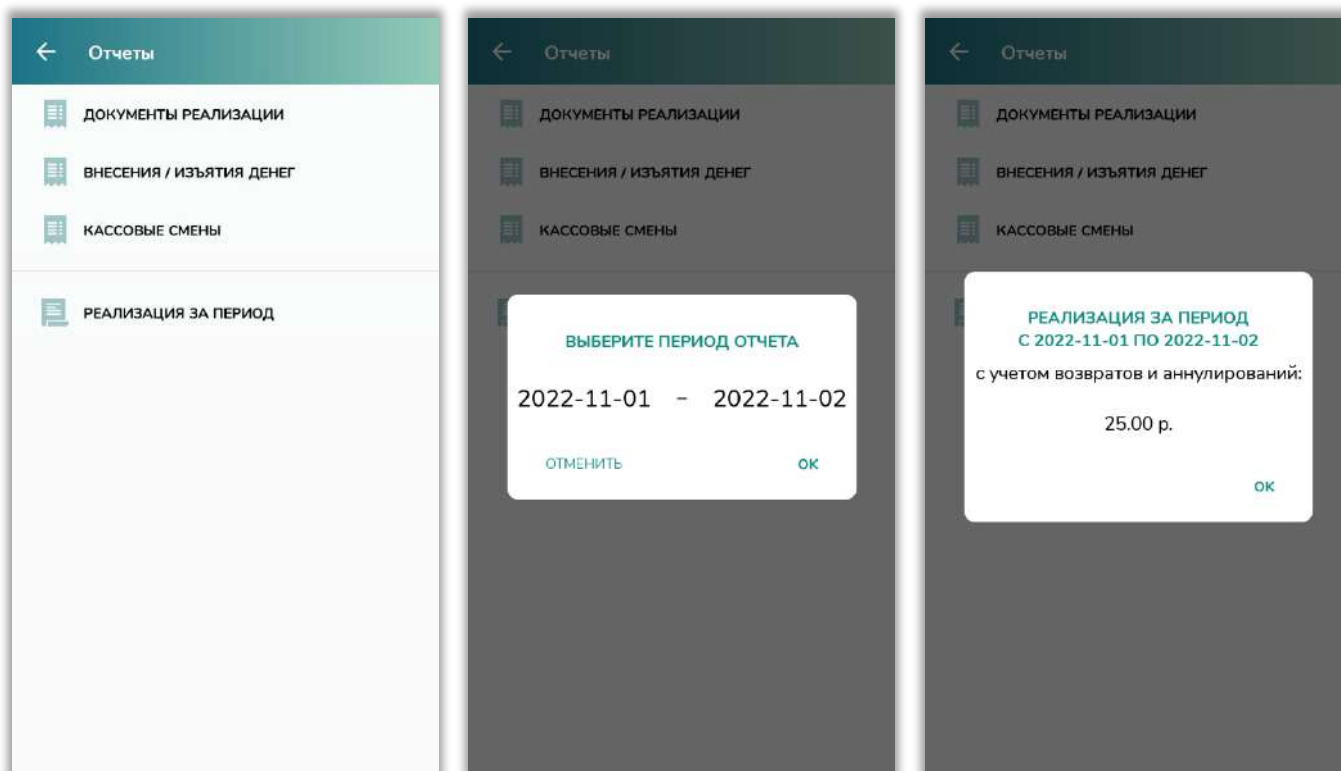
Отчеты

ДОКУМЕНТЫ РЕАЛИЗАЦИИ

ВНЕСЕНИЯ / ИЗЪЯТИЯ ДЕНЕГ

КАССОВЫЕ СМЕНЫ

РЕАЛИЗАЦИЯ ЗА ПЕРИОД

Отчеты

ДОКУМЕНТЫ РЕАЛИЗАЦИИ

ВНЕСЕНИЯ / ИЗЪЯТИЯ ДЕНЕГ

КАССОВЫЕ СМЕНЫ

ВЫБЕРИТЕ ПЕРИОД ОТЧЕТА

2022-11-01 - 2022-11-02

ОТМЕНИТЬ

OK

Отчеты

ДОКУМЕНТЫ РЕАЛИЗАЦИИ

ВНЕСЕНИЯ / ИЗЪЯТИЯ ДЕНЕГ

КАССОВЫЕ СМЕНЫ

РЕАЛИЗАЦИЯ ЗА ПЕРИОД
С 2022-11-01 ПО 2022-11-02

с учетом возвратов и аннулирований:

25.00 р.

OK